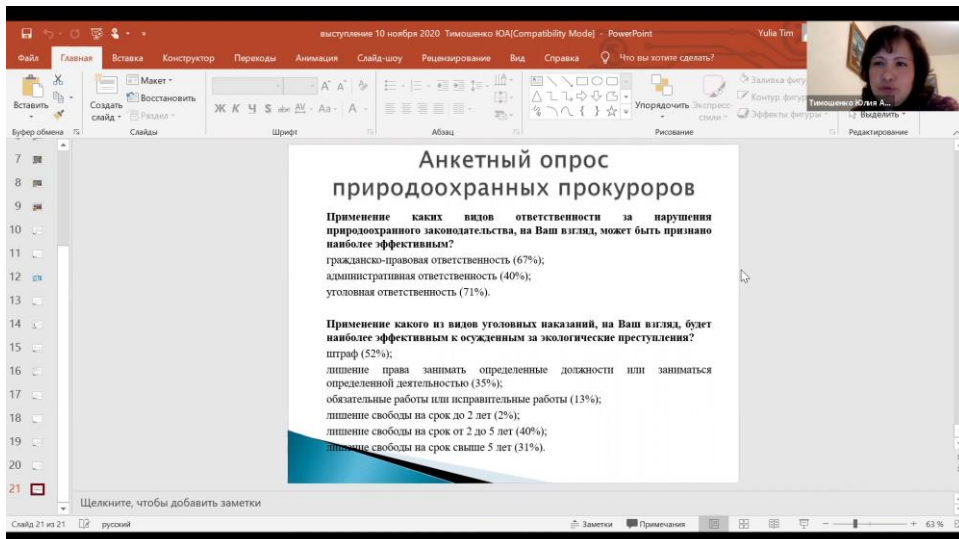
выступление 10 ноября 2020 Тимошенко ЮА[Compatibility Mode] - PowerPoint

Yulia Tim

Файл Главная Вставка Конструктор Переходы Анимация Слайд-шоу Рецензирование Вид Справка Что вы хотите сделать?

Вставить Создать слайд Макет Восстановить Раздел Упорядочить Экспресс-стили Заливка фигуры Контур фигуры Эффекты фигуры Выделить

Буфер обмена Слайды Шрифт Абзац Рисование Редактирование

Тимошенко Юлия А...

7 8 9 10 11 12 13 14 15 16 17 18 19 20 21

Анкетный опрос природоохранных прокуроров

**Применение каких видов ответственности за нарушения природоохранного законодательства, на Ваш взгляд, может быть признано наиболее эффективным?**

гражданско-правовая ответственность (67%);

административная ответственность (40%);

уголовная ответственность (71%).

**Применение какого из видов уголовных наказаний, на Ваш взгляд, будет наиболее эффективным к осужденным за экологические преступления?**

штраф (52%);

лишение права занимать определенные должности или заниматься определенной деятельностью (35%);

обязательные работы или исправительные работы (13%);

лишение свободы на срок до 2 лет (2%);

лишение свободы на срок от 2 до 5 лет (40%);

лишение свободы на срок свыше 5 лет (31%).

Щелкните, чтобы добавить заметки

Слайд 21 из 21 русский Заметки Примечания 63 %